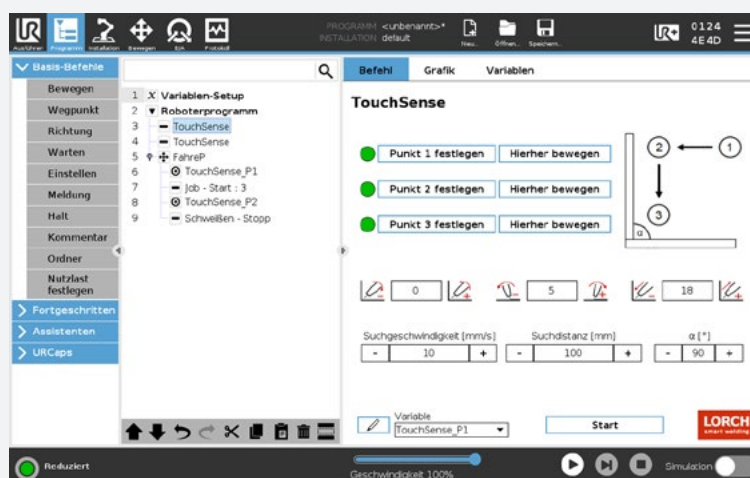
Ausführen Programm Installation Bewegen E/A Protokoll

PROGRAMM <unbenannt>*
INSTALLATION default

Neu... Öffnen... Speichern...

0124
4E4D

Basis-Befehle
Bewegen
Wegpunkt
Richtung
Warten
Einstellen
Meldung
Halt
Kommentar
Ordner
Nutzlast festlegen
Fortgeschritten
Assistenten
URCaps

1 Variablen-Setup
2 Roboterprogramm
3 TouchSense
4 TouchSense
5 FahreP
6 TouchSense_P1
7 Job - Start : 3
8 TouchSense_P2
9 Schweißen - Stopp

Befehl Grafik Variablen

TouchSense

Punkt 1 festlegen Hierher bewegen
Punkt 2 festlegen Hierher bewegen
Punkt 3 festlegen Hierher bewegen

2 1
3
α

0 5 18

Suchgeschwindigkeit [mm/s] Suchdistanz [mm] α [°]
- 10 + - 100 + - 90 +

Variable
TouchSense_P1

Start

LORCH

Reduziert

Geschwindigkeit 100%

Simulation